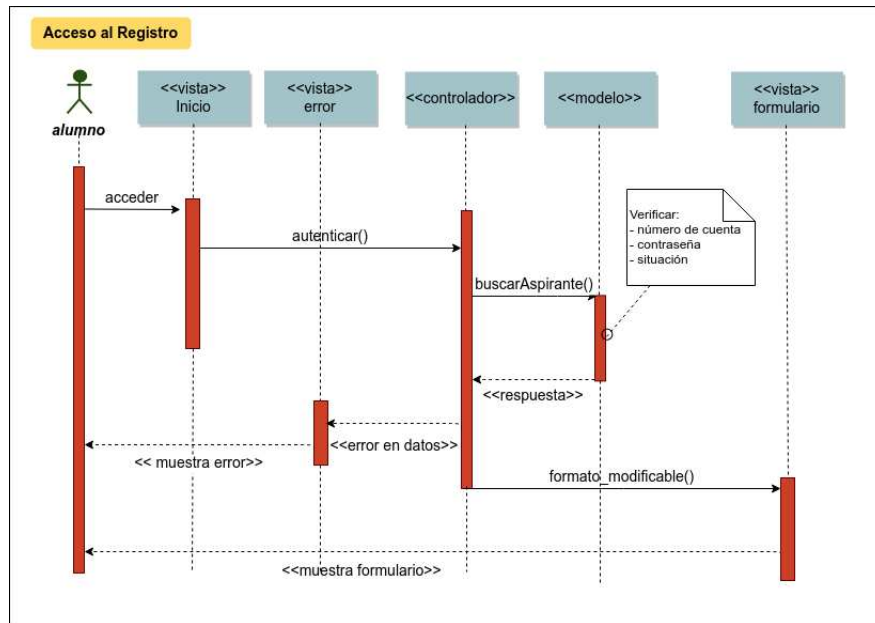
Acceso al Registro

alumno

<<vista>>
Inicio

<<vista>>
error

<<controlador>>

<<modelo>>

<<vista>>
formulario

acceder

autenticar()

Verificar:
- número de cuenta
- contraseña
- situación

buscarAspirante()

<<respuesta>>

<<error en datos>>

<< muestra error>>

formato_modificable()

<<muestra formulario>>